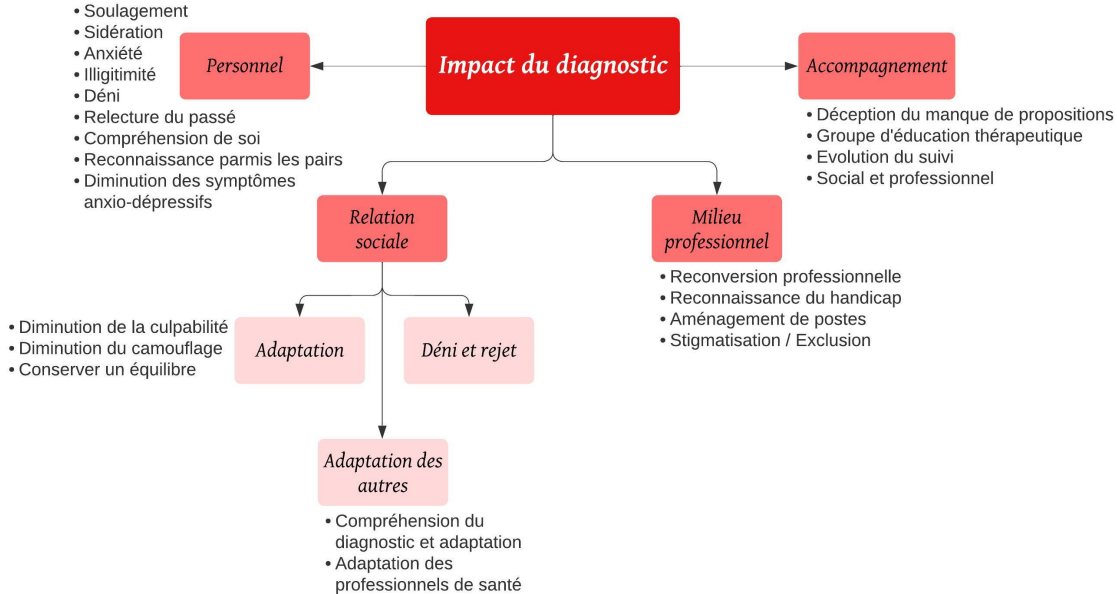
Impact du diagnostic

Personnel

• Soulagement
• Sidération
• Anxiété
• Illigitimité
• Déni
• Relecture du passé
• Compréhension de soi
• Reconnaissance parmis les pairs
• Diminution des symptômes anxio-dépressifs

Accompagnement

• Déception du manque de propositions
• Groupe d'éducation thérapeutique
• Evolution du suivi
• Social et professionnel

Relation sociale

Adaptation

• Diminution de la culpabilité
• Diminution du camouflage
• Conserver un équilibre

Déni et rejet

Adaptation des autres

• Compréhension du diagnostic et adaptation
• Adaptation des professionnels de santé

Milieu professionnel

• Reconversion professionnelle
• Reconnaissance du handicap
• Aménagement de postes
• Stigmatisation / Exclusion